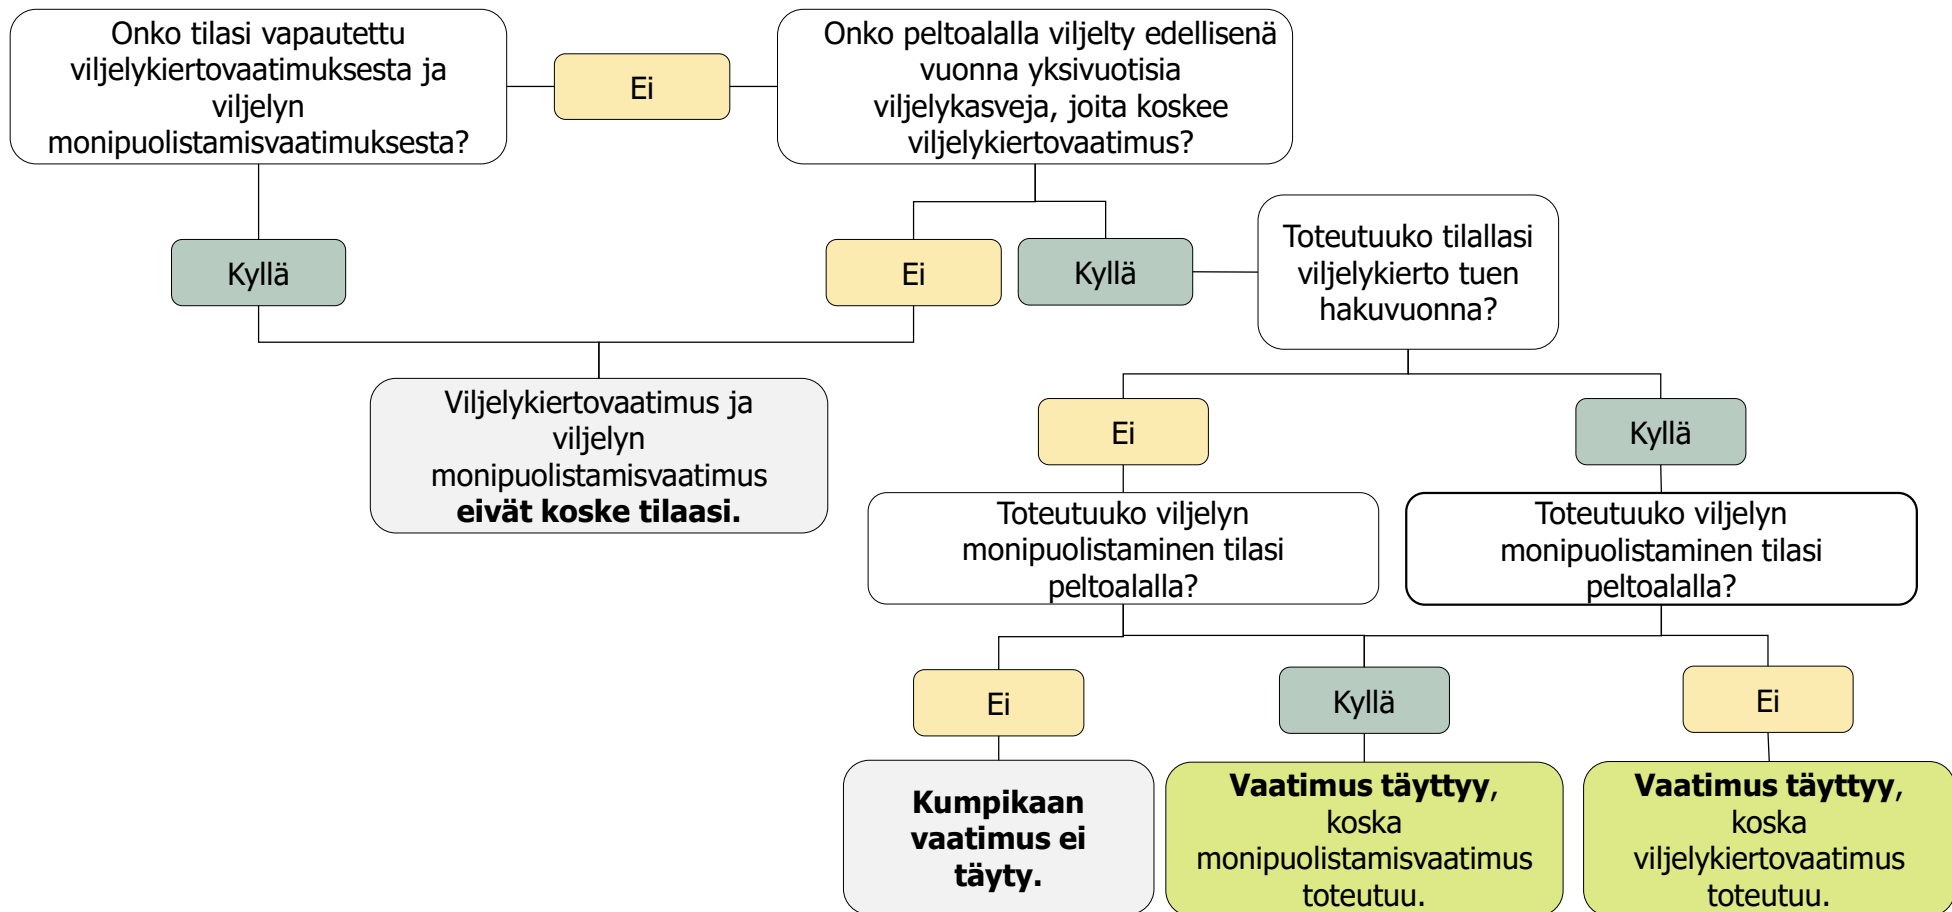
Onko tilasi vapautettu viljelykiertovaatimuksesta ja viljelyn monipuolistamisvaatimuksesta?

Ei

Onko peltoalalla viljelty edellisenä vuonna yksivuotisia viljelykasveja, joita koskee viljelykiertovaatimus?

Kyllä

Ei

Kyllä

Toteutuuko tilallasi viljelykierto tuen hakuvuonna?

Viljelykiertovaatimus ja viljelyn monipuolistamisvaatimus **eivät koske tilaasi.**

Ei

Kyllä

Toteutuuko viljelyn monipuolistaminen tilasi peltoalalla?

Toteutuuko viljelyn monipuolistaminen tilasi peltoalalla?

Ei

Kyllä

Ei

**Kumpikaan vaatimus ei täyty.**

**Vaatimus täyttyy**, koska monipuolistamisvaatimus toteutuu.

**Vaatimus täyttyy**, koska viljelykiertovaatimus toteutuu.